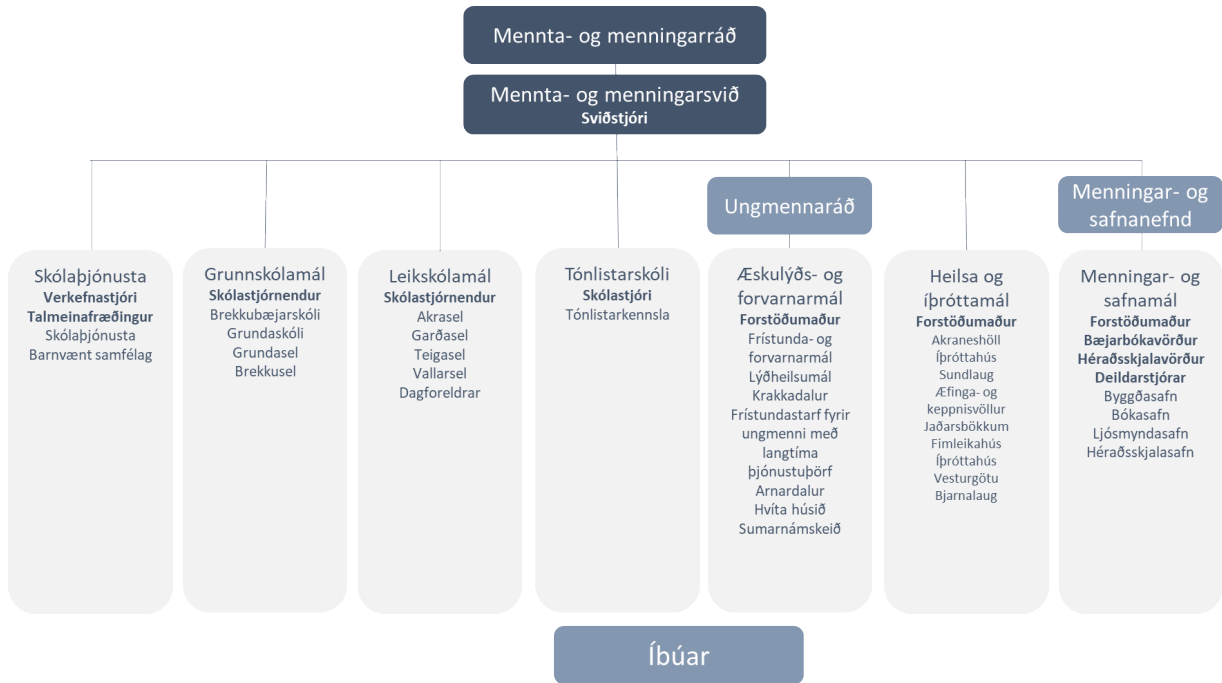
Mennta- og menningarráð

Mennta- og menningarsvið
Sviðstjóri

Ungmennaráð

Menningar- og safnanefnd

Skólaþjónusta
Verkefnastjóri
Talmeinafræðingur
Skólaþjónusta
Barnvænt samfélag

Grunnskólamál
Skólastjórnendur
Brekkubæjarskóli
Grundaskóli
Grundasel
Brekkusel

Leikskólamál
Skólastjórnendur
Akrasel
Garðasel
Teigasel
Vallarsel
Dagforeldrar

Tónlistarskóli
Skólastjóri
Tónlistarkennsla

Æskulýðs- og forvarnarmál
Forstöðumaður
Frístunda- og forvarnarmál
Lýðheilsumál
Krakkadalur
Frístundastarf fyrir ungmenni með langtíma þjónustuþörf
Arnardalur
Hvíta húsið
Sumarnámskeið

Heilsa og íþróttamál
Forstöðumaður
Akraneshöll
Íþróttahús
Sundlaug
Æfinga- og keppnisvöllur
Jaðarsbökkum
Fimleikahús
Íþróttahús
Vesturgötu
Bjarnalaug

Menningar- og safnamál
Forstöðumaður
Bæjarbókavörður
Héraðsskjalavörður
Deildarstjórar
Byggðasafn
Bókasafn
Ljósmyndasafn
Héraðsskjalasafn

Íbúar